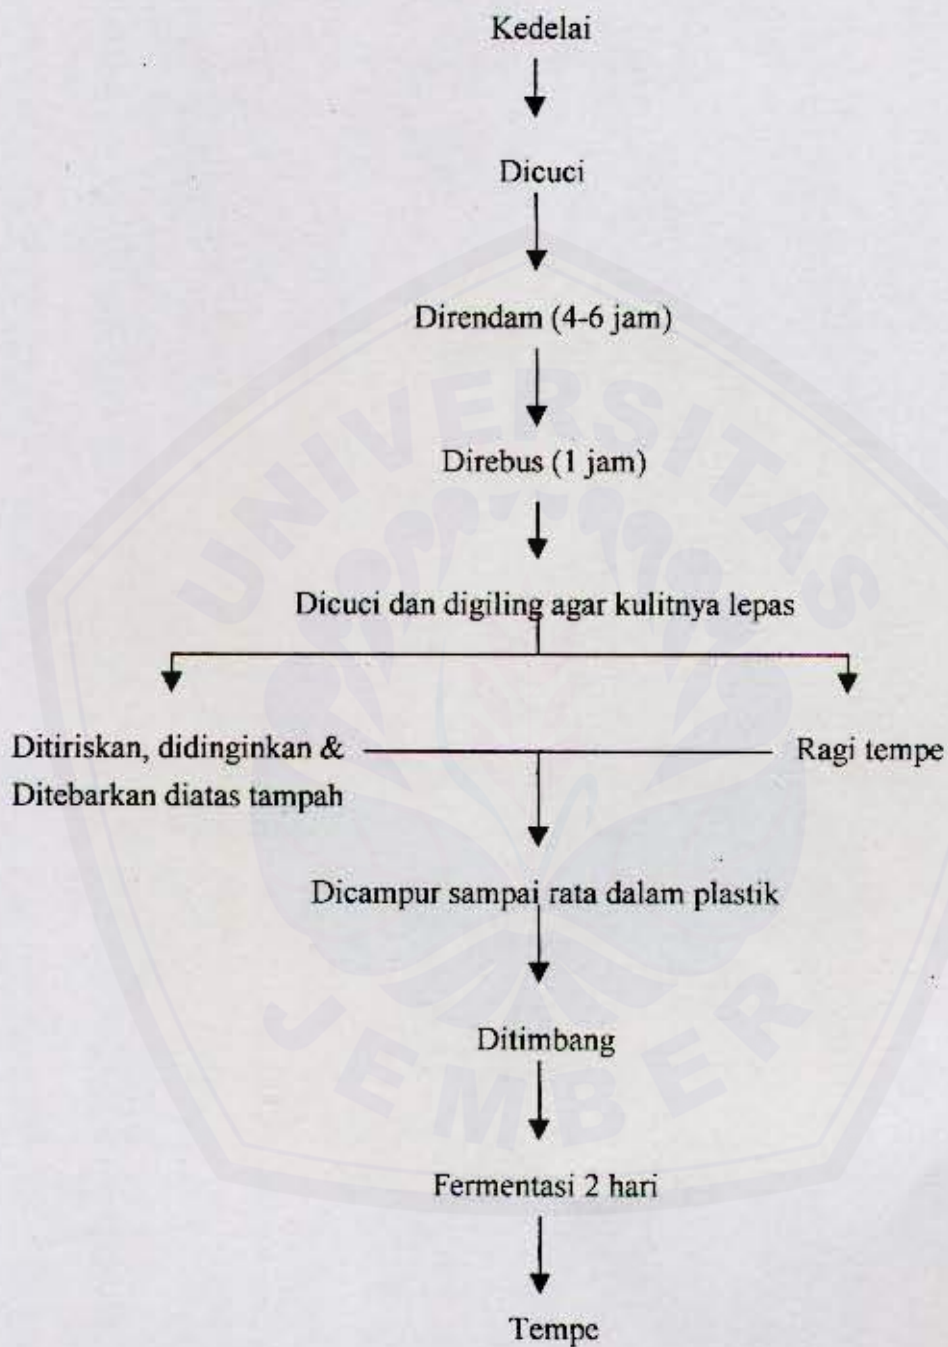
Kedelai

Dicuci

Direndam (4-6 jam)

Direbus (1 jam)

Dicuci dan digiling agar kulitnya lepas

Ditiriskan, didinginkan &
Ditebarkan diatas tampah

Ragi tempe

Dicampur sampai rata dalam plastik

Ditimbang

Fermentasi 2 hari

Tempe

UNIVERSITAS JEMBER